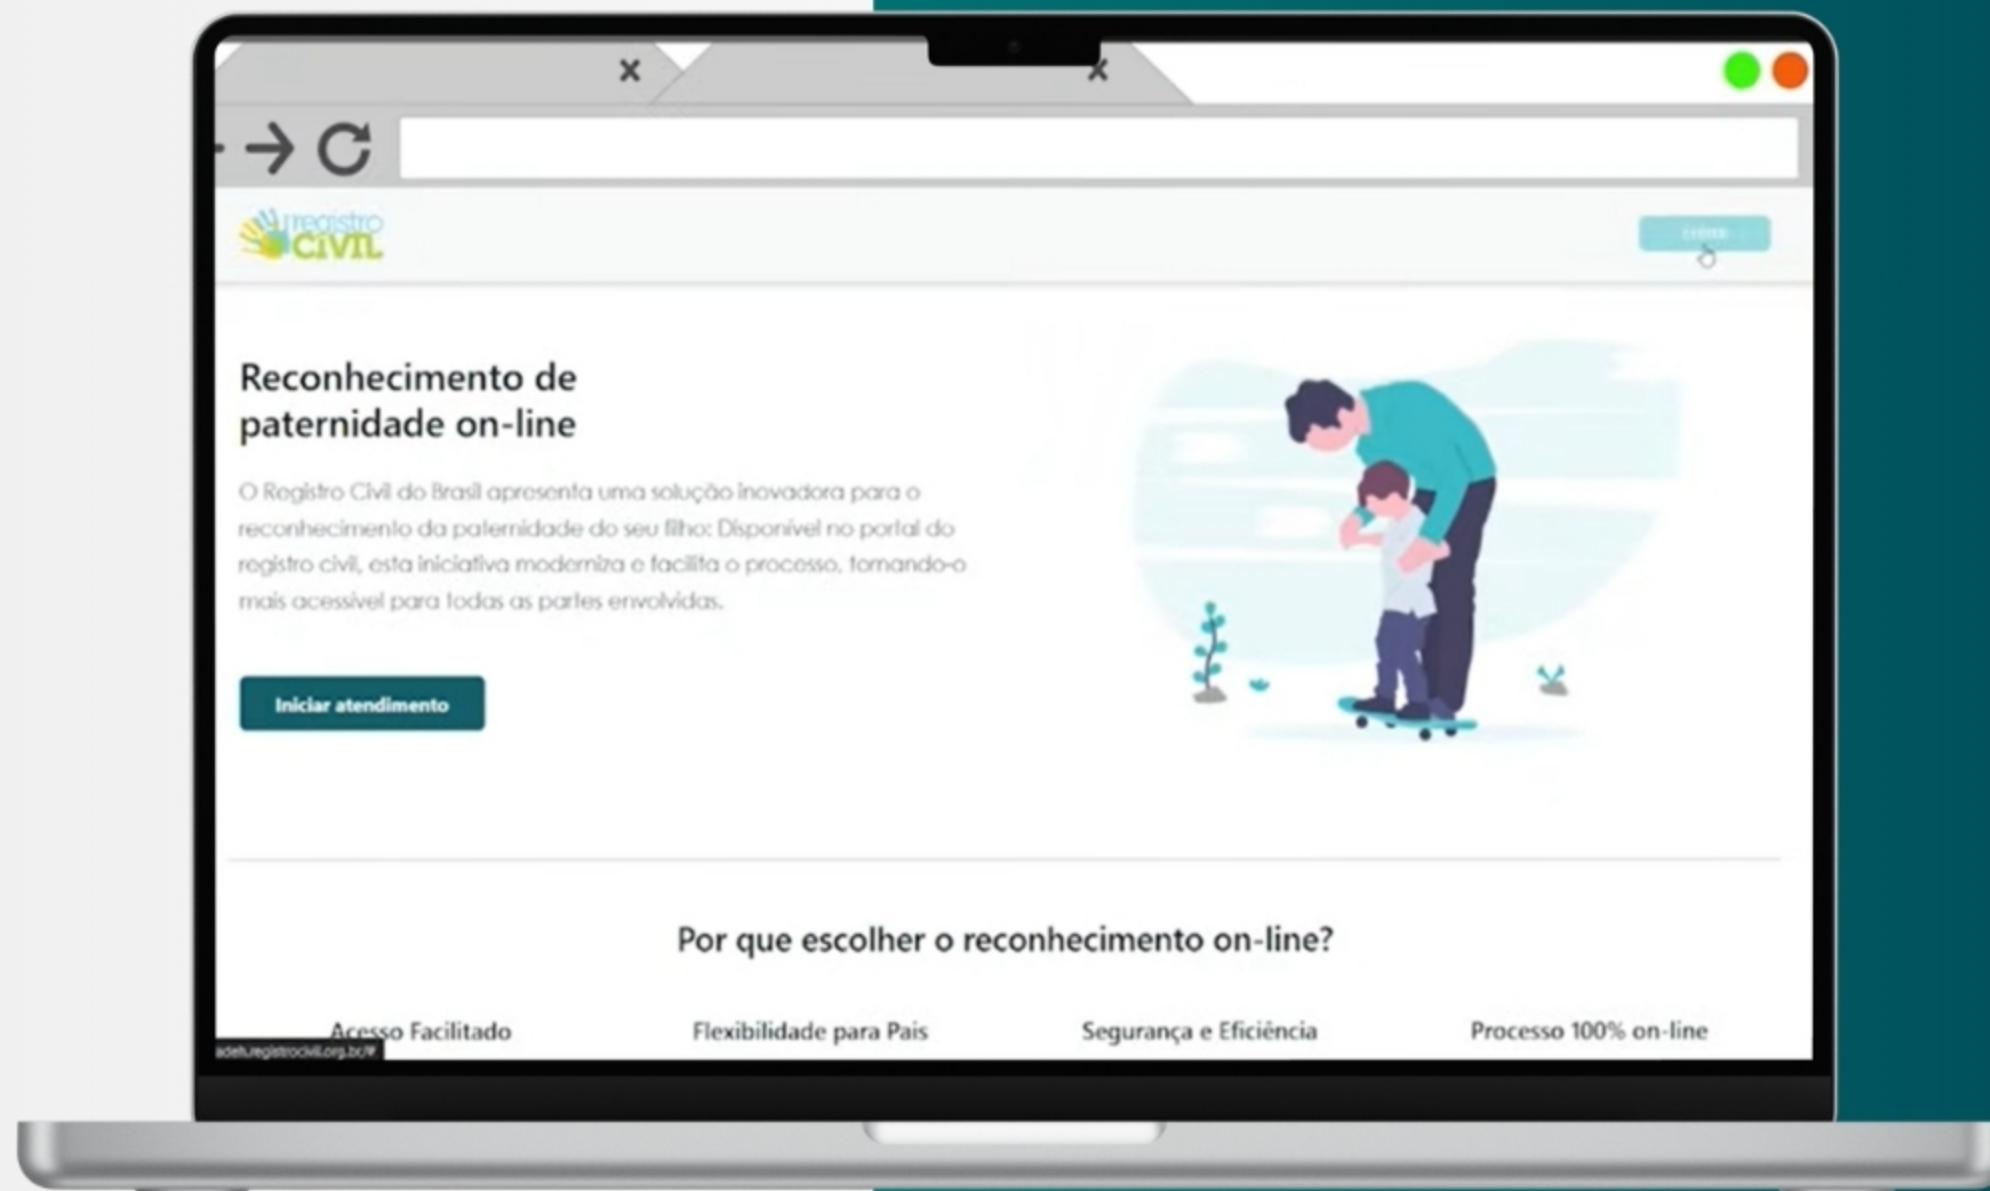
registro CIVIL

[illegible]

Reconhecimento de paternidade on-line

O Registro Civil do Brasil apresenta uma solução inovadora para o reconhecimento da paternidade do seu filho: Disponível no portal do registro civil, esta iniciativa moderniza e facilita o processo, tornando-o mais acessível para todas as partes envolvidas.

Iniciar atendimento

Por que escolher o reconhecimento on-line?

Acesso Facilitado

Flexibilidade para Pais

Segurança e Eficiência

Processo 100% on-line

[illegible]registrocivil.org.br/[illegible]